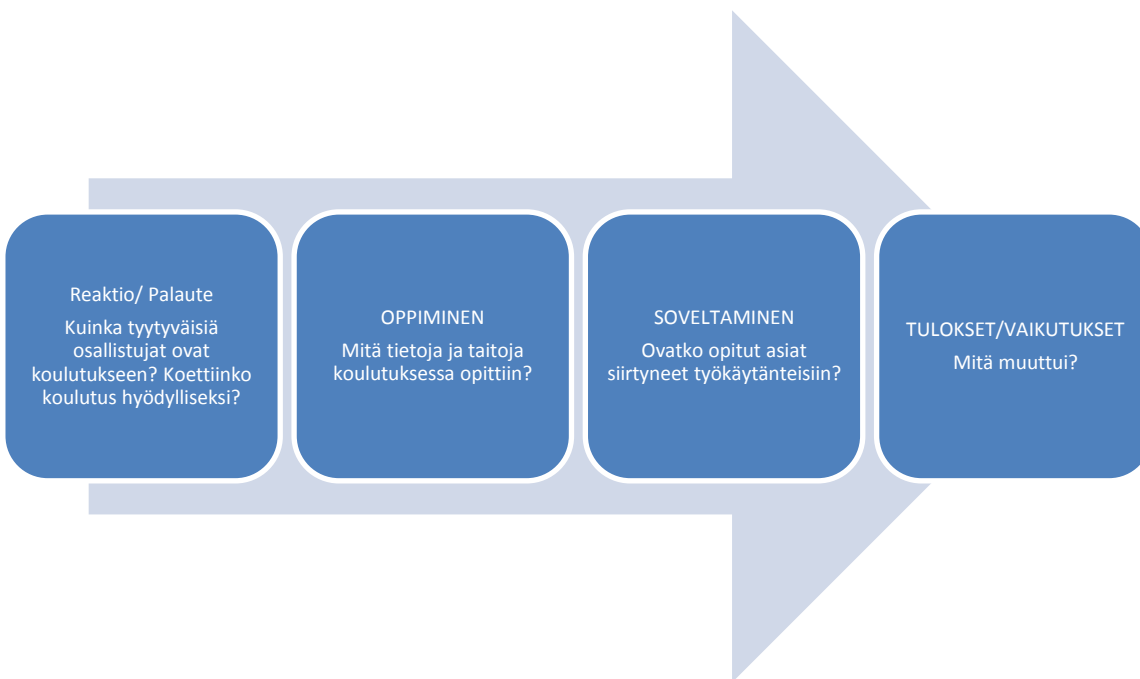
Reaktio/ Palaute

Kuinka tyytyväisiä osallistujat ovat koulutukseen? Koettiinko koulutus hyödylliseksi?

OPPIMINEN

Mitä tietoja ja taitoja koulutuksessa opittiin?

SOVELTAMINEN

Ovatko opitut asiat siirtyneet työkäytänteisiin?

TULOKSET/VAIKUTUKSET

Mitä muuttui?